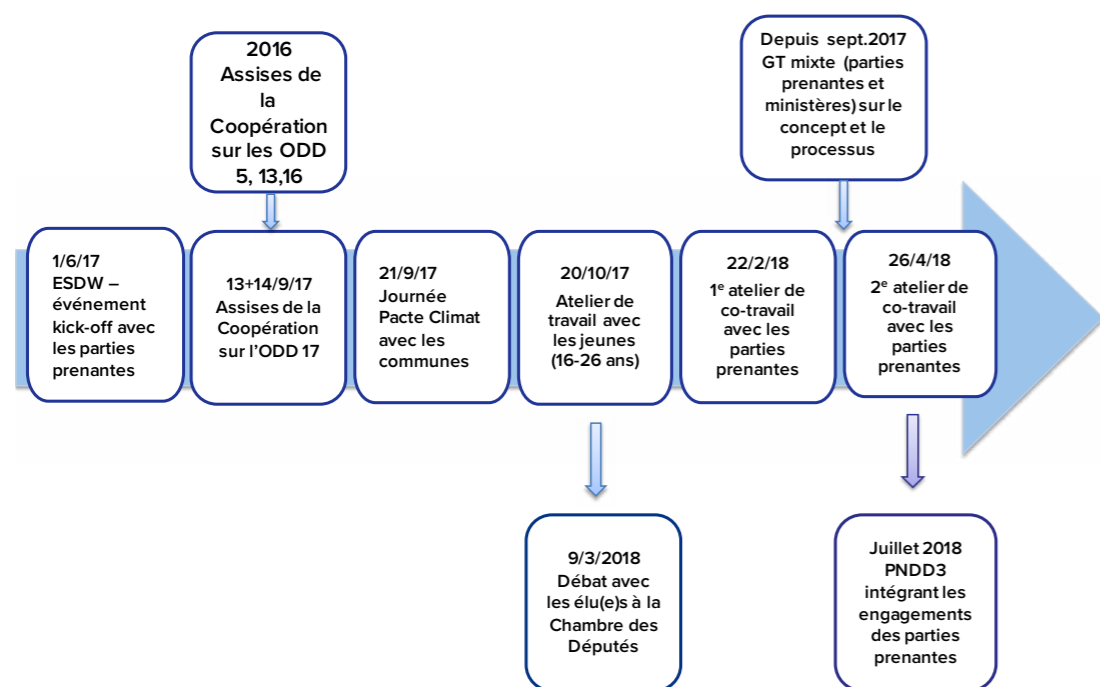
2016
Assises de la Coopération sur les ODD 5, 13,16

Depuis sept.2017 GT mixte (parties prenantes et ministères) sur le concept et le processus

1/6/17
ESDW – événement kick-off avec les parties prenantes

13+14/9/17
Assises de la Coopération sur l'ODD 17

21/9/17
Journée Pacte Climat avec les communes

20/10/17
Atelier de travail avec les jeunes (16-26 ans)

22/2/18
1$^{e}$ atelier de co-travail avec les parties prenantes

26/4/18
2$^{e}$ atelier de co-travail avec les parties prenantes

9/3/2018
Débat avec les élu(e)s à la Chambre des Députés

Juillet 2018
PNDD3 intégrant les engagements des parties prenantes